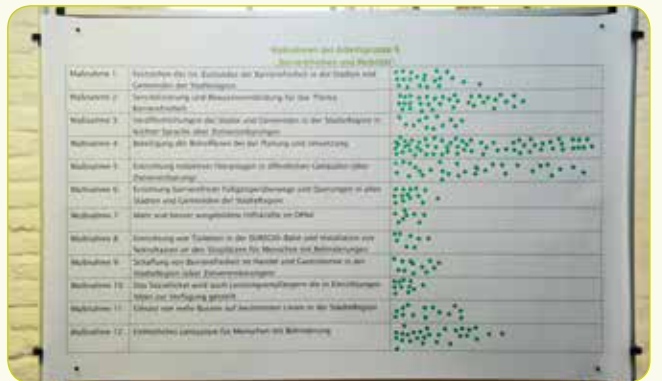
Maßnahmen der Arbeitsgruppe 6
Barrierefreiheit und Mobilität

| | |
|---|---|
| Maßnahme 1 | Fortschritt des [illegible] Ausbaus der Barrierefreiheit in den Städten und Gemeinden der StädteRegion |
| Maßnahme 2 | Sensibilisierung und Bewusstseinsbildung für das Thema Barrierefreiheit |
| Maßnahme 3 | Veröffentlichungen der Städte und Gemeinden in der StädteRegion in leichter Sprache oder Zielgruppenbezogen |
| Maßnahme 4 | Beteiligung der Betroffenen bei der Planung und Umsetzung |
| Maßnahme 5 | Einrichtung mobilitätsgerechter Zugänge in öffentlichen Gebäuden (über Zielvereinbarung) |
| Maßnahme 6 | Einrichtung barrierefreier Fußgängerüberwege und Querungen in allen Städten und Gemeinden der StädteRegion |
| Maßnahme 7 | Mehr und besser ausgebildete Fahrkräfte im ÖPNV |
| Maßnahme 8 | Einrichtung von Toiletten in der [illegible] Bahn und Installation von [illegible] an den Stopplätzen für Menschen mit Behinderungen |
| Maßnahme 9 | Schaffung von Barrierefreiheit im Handel und Gastronomie in der StädteRegion (über Zielvereinbarungen) |
| Maßnahme 10 | Das Sozialticket wird auch Leistungsempfängern die in Einrichtungen leben zur Verfügung gestellt |
| Maßnahme 11 | Einsatz von mehr Bussen auf bestimmten Linien in der StädteRegion |
| Maßnahme 12 | Einheitlicher Leitsystem für Menschen mit Behinderung |